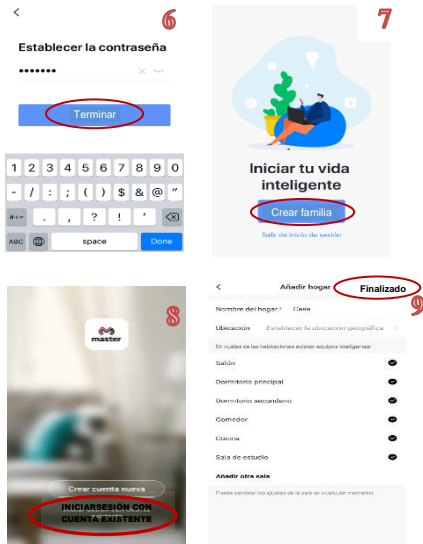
6

Establecer la contraseña

•••••••

Terminar

1 2 3 4 5 6 7 8 9 0
- / : ; ( ) $ & @ "
#+= . , ? ! ' ⌫
ABC space Done

7

Iniciar tu vida inteligente

Crear familia

Salir de inicio de sesión

8

master

Crear cuenta nueva

INICIARSESIÓN CON CUENTA EXISTENTE

9

<

Añadir hogar

Finalizado

Nombre del hogar* Casa

Ubicación Establecer la ubicación geográfica

En cuáles de las habitaciones existen equipos inteligentes:

Salón

Dormitorio principal

Dormitorio secundario

Comedor

Cocina

Sala de estudio

Añadir otra sala

Puede cambiar los ajustes de la sala en cualquier momento.